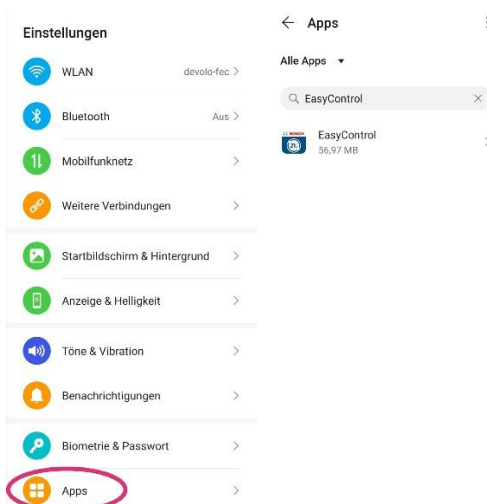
Einstellungen

WLAN devolo-fec >

Bluetooth Aus >

Mobilfunknetz >

Weitere Verbindungen >

Startbildschirm & Hintergrund >

Anzeige & Helligkeit >

Töne & Vibration >

Benachrichtigungen >

Biometrie & Passwort >

Apps >

← Apps

Alle Apps ▾

EasyControl ×

EasyControl
56,97 MB